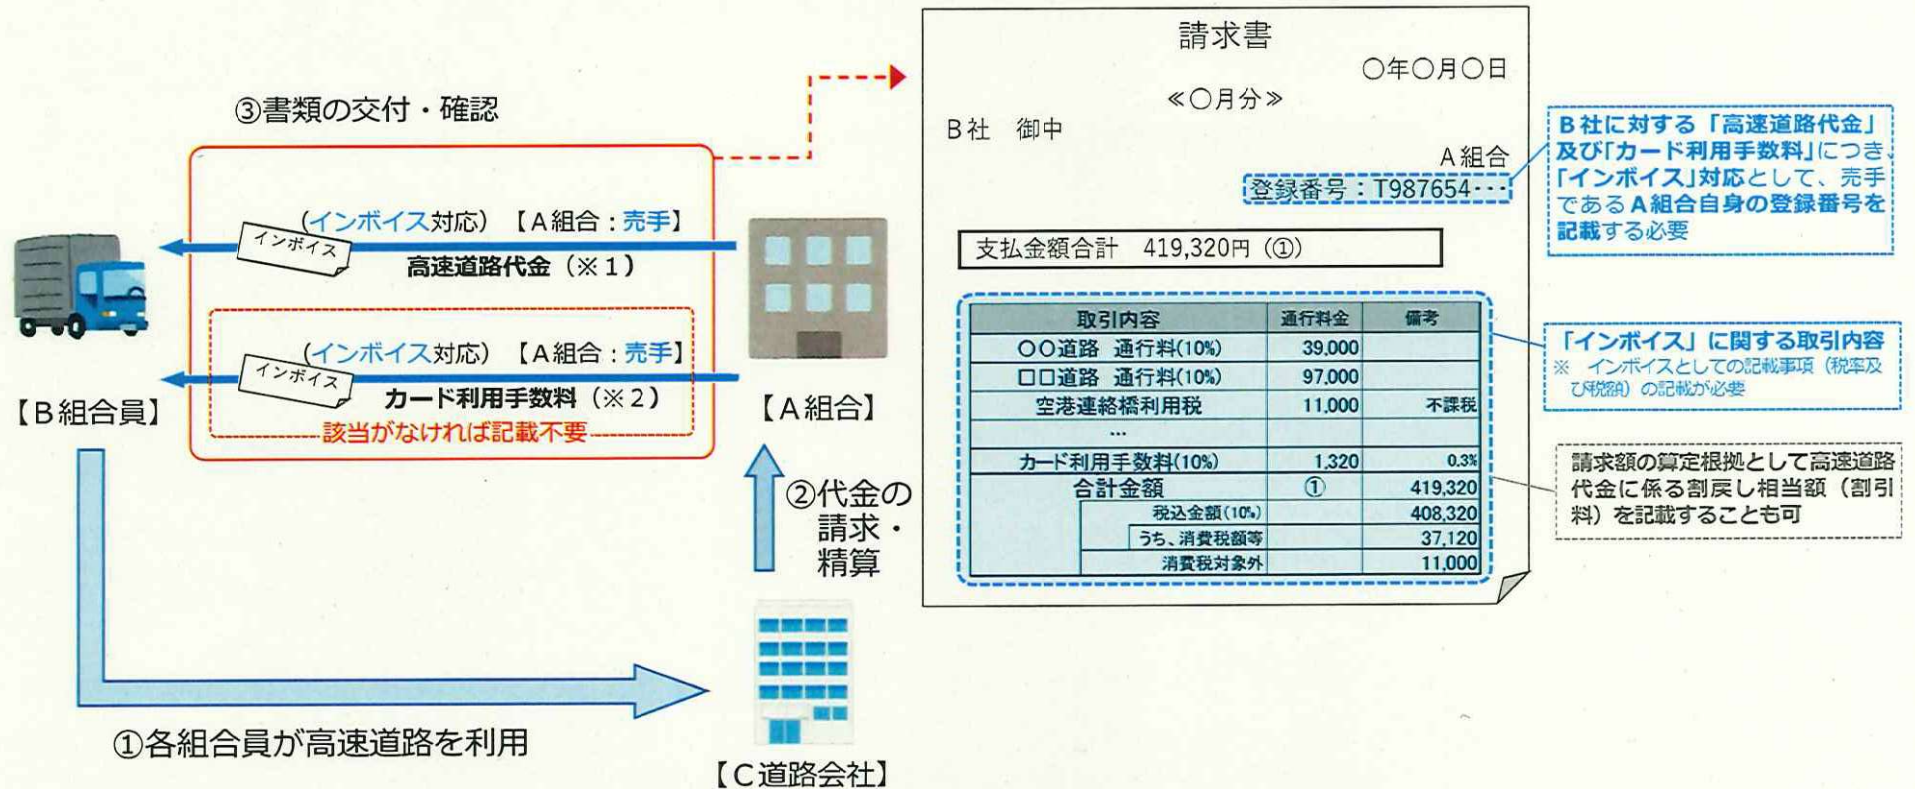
③書類の交付・確認

(インボイス対応) 【A組合：売手】

インボイス

高速道路代金（※1）

(インボイス対応) 【A組合：売手】

インボイス

カード利用手数料（※2）

該当がなければ記載不要

【B組合員】

【A組合】

②代金の請求・精算

①各組合員が高速道路を利用

【C道路会社】

請求書

○年○月○日

≪○月分≫

B社　御中

A組合

登録番号：T987654･･･

支払金額合計　419,320円（①）

| 取引内容 | 通行料金 | 備考 |
|---|---|---|
| ○○道路　通行料(10%) | 39,000 | |
| □□道路　通行料(10%) | 97,000 | |
| 空港連絡橋利用税 | 11,000 | 不課税 |
| … | | |
| カード利用手数料(10%) | 1,320 | 0.3% |
| 合計金額 | ① | 419,320 |
| 税込金額(10%) | | 408,320 |
| うち、消費税額等 | | 37,120 |
| 消費税対象外 | | 11,000 |

B社に対する「高速道路代金」及び「カード利用手数料」につき「インボイス」対応として、売手であるA組合自身の登録番号を記載する必要

「インボイス」に関する取引内容
※　インボイスとしての記載事項（税率及び税額）の記載が必要

請求額の算定根拠として高速道路代金に係る割戻し相当額（割引料）を記載することも可